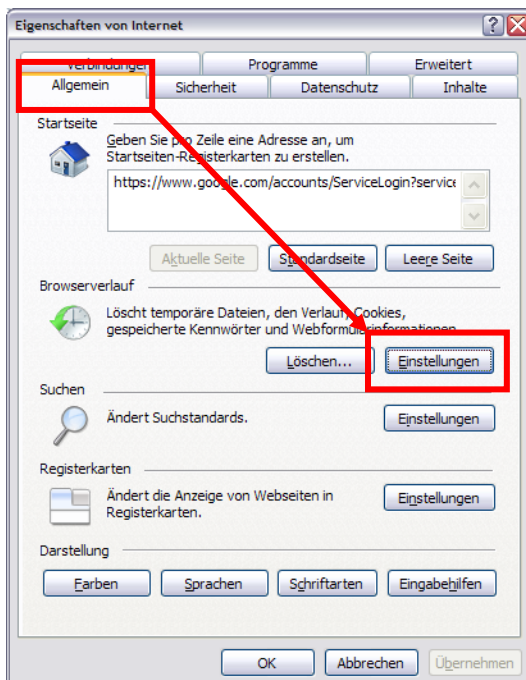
Eigenschaften von Internet

?

Verbindungen | Programme | Erweitert
Allgemein | Sicherheit | Datenschutz | Inhalte

Startseite

Geben Sie pro Zeile eine Adresse an, um Startseiten-Registerkarten zu erstellen.

https://www.google.com/accounts/ServiceLogin?service

Aktuelle Seite | Standardseite | Leere Seite

Browserverlauf

Löscht temporäre Dateien, den Verlauf, Cookies, gespeicherte Kennwörter und Webformularinformationen.

Löschen... | Einstellungen

Suchen

Ändert Suchstandards.

Einstellungen

Registerkarten

Ändert die Anzeige von Webseiten in Registerkarten.

Einstellungen

Darstellung

Farben | Sprachen | Schriftarten | Eingabehilfen

OK | Abbrechen | Übernehmen